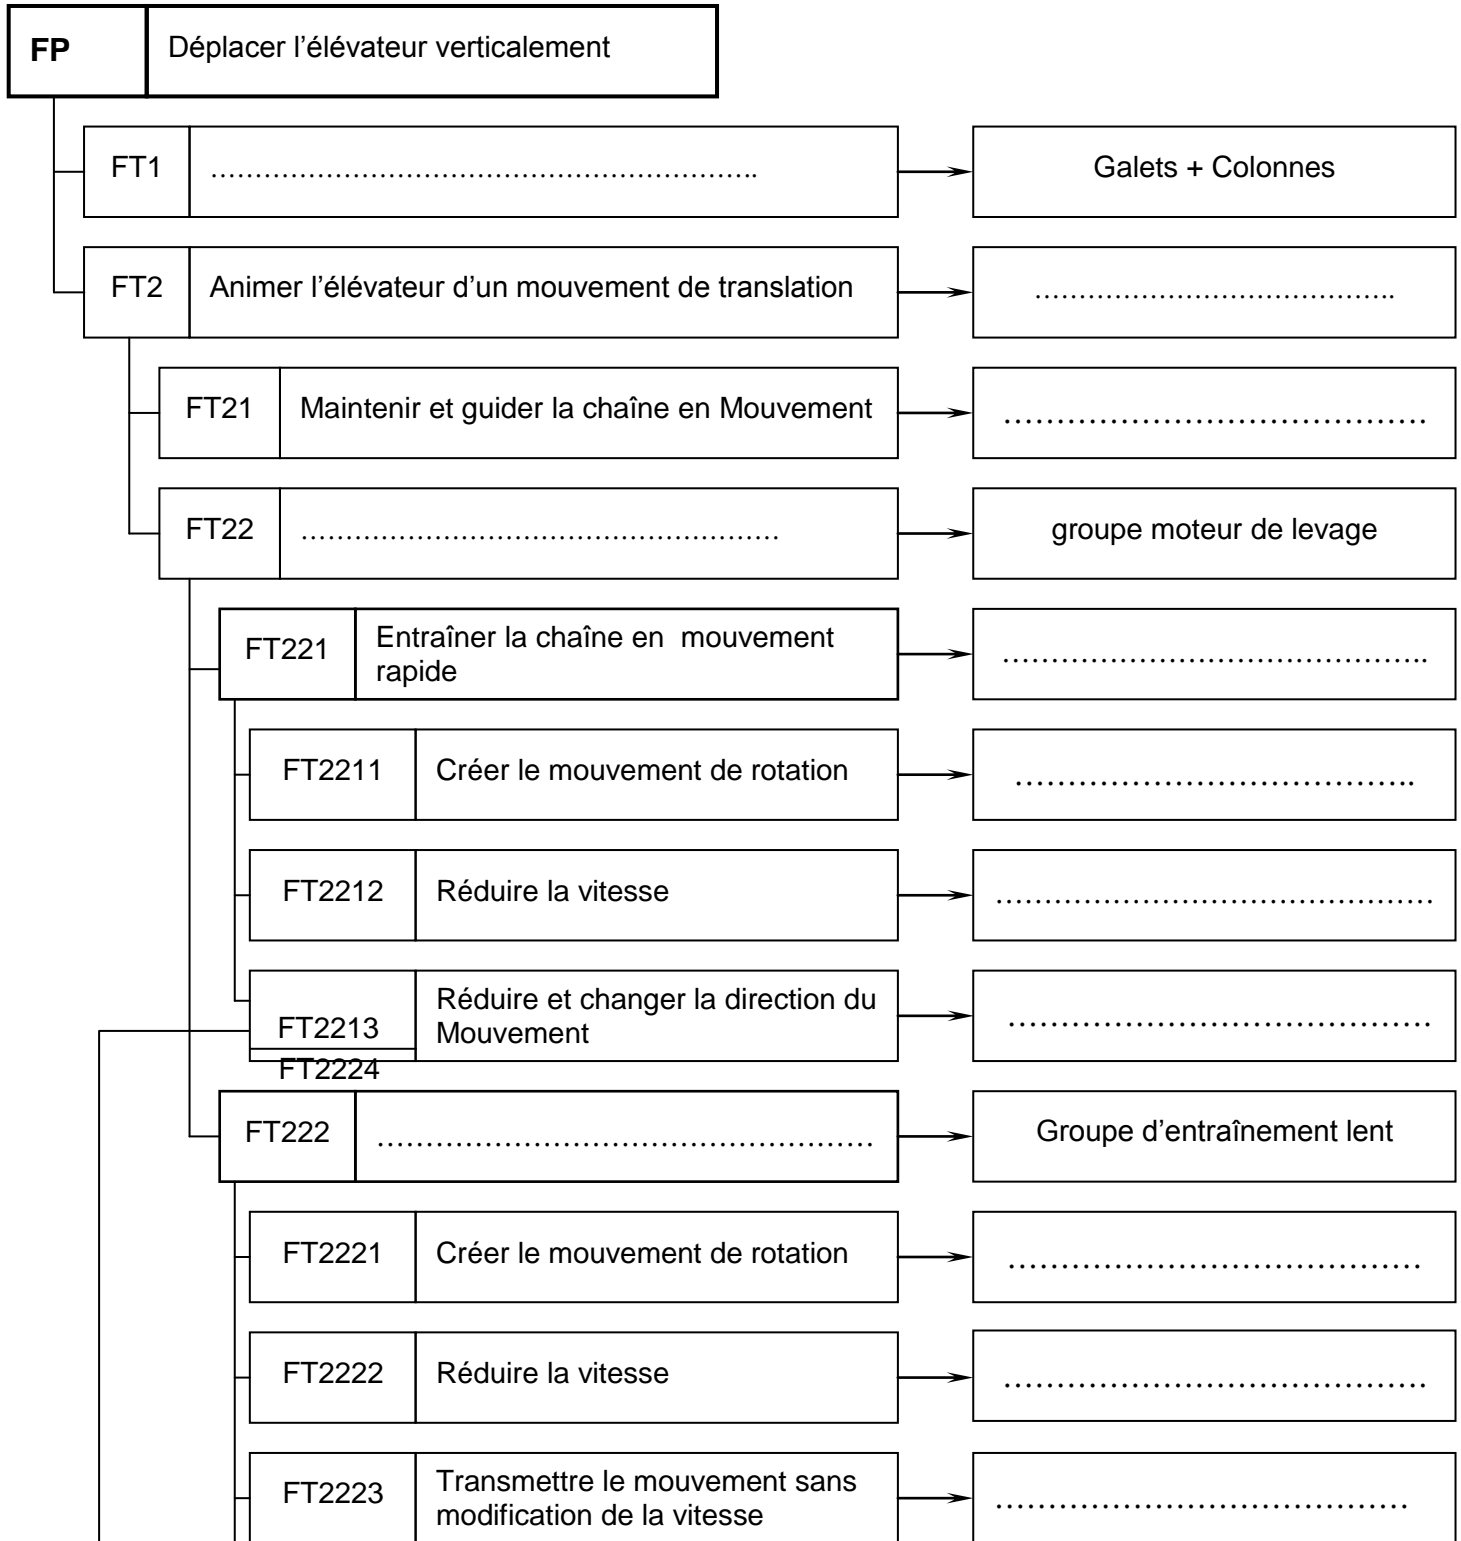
FP | Déplacer l'élévateur verticalement

FT1 | ……………………………………………….. → Galets + Colonnes

FT2 | Animer l'élévateur d'un mouvement de translation → ………………………………..

FT21 | Maintenir et guider la chaîne en Mouvement → ………………………………….

FT22 | ……………………………………………… → groupe moteur de levage

FT221 | Entraîner la chaîne en mouvement rapide → …………………………………..

FT2211 | Créer le mouvement de rotation → ………………………………..

FT2212 | Réduire la vitesse → ……………………………………

FT2213 | Réduire et changer la direction du Mouvement → …………………………………

FT2224

FT222 | ……………………………………… → Groupe d'entraînement lent

FT2221 | Créer le mouvement de rotation → …………………………………

FT2222 | Réduire la vitesse → …………………………………

FT2223 | Transmettre le mouvement sans modification de la vitesse → ……………………………….